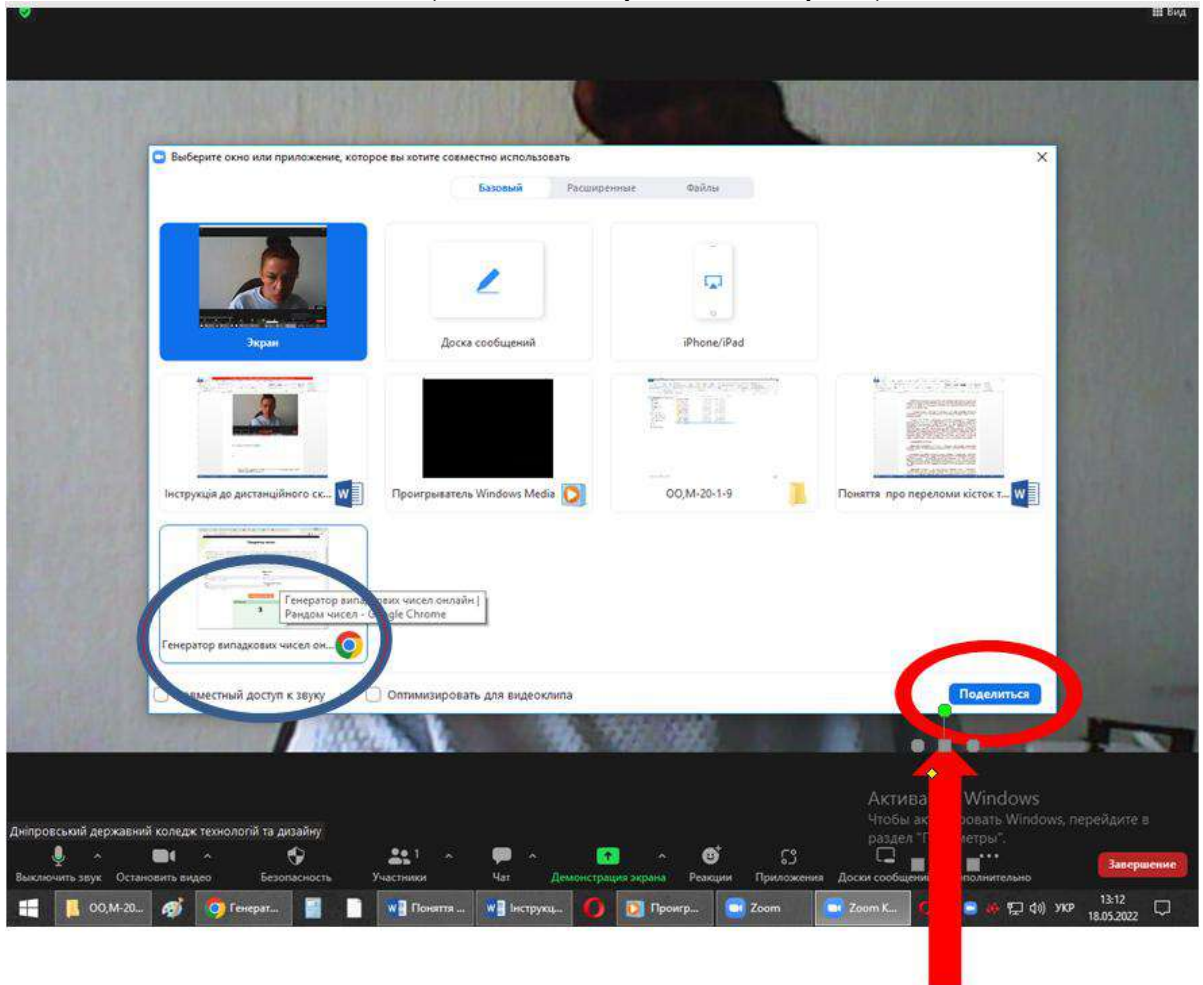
Вид

Выберите окно или приложение, которое вы хотите совместно использовать

Базовый | Расширенные | Файлы

Экран

Доска сообщений

iPhone/iPad

Інструкція до дистанційного ск...

Проигрыватель Windows Media

ОО,М-20-1-9

Поняття про переломи кісток т...

Генератор випадкових чисел онлайн | Рандом чисел - Google Chrome

Генератор випадкових чисел он...

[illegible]вместный доступ к звуку

Оптимизировать для видеоклипа

Поделиться

Актива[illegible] Windows
Чтобы ак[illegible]овать Windows, перейдите в раздел "П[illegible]метры".

Дніпровський державний коледж технологій та дизайну

Выключить звук | Остановить видео | Безопасность | Участники 1 | Чат | Демонстрация экрана | Реакции | Приложения | Доски сообщени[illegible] | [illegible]полнительно

Завершение

ОО,М-20... | Генерат... | Поняття ... | Інструкц... | Проигр... | Zoom | Zoom K...

УКР 13:12 18.05.2022